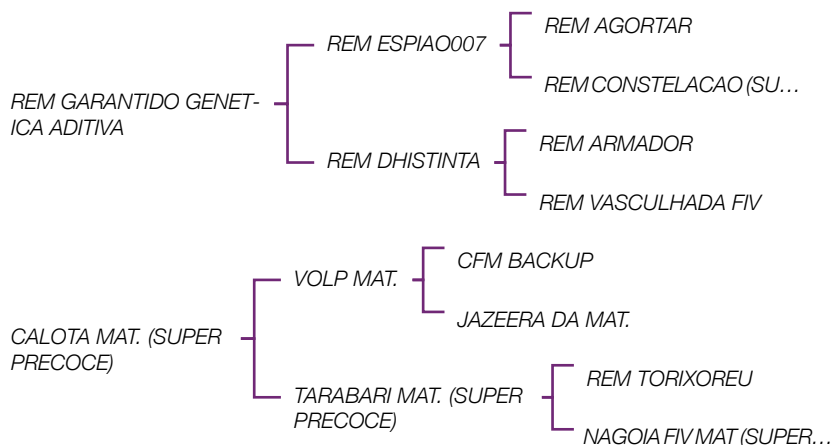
REM GARANTIDO GENETICA ADITIVA

REM ESPIAO007

REM AGORTAR

REM CONSTELACAO (SU…

REM DHISTINTA

REM ARMADOR

REM VASCULHADA FIV

CALOTA MAT. (SUPER PRECOCE)

VOLP MAT.

CFM BACKUP

JAZEERA DA MAT.

TARABARI MAT. (SUPER PRECOCE)

REM TORIXOREU

NAGOIA FIV MAT (SUPER…